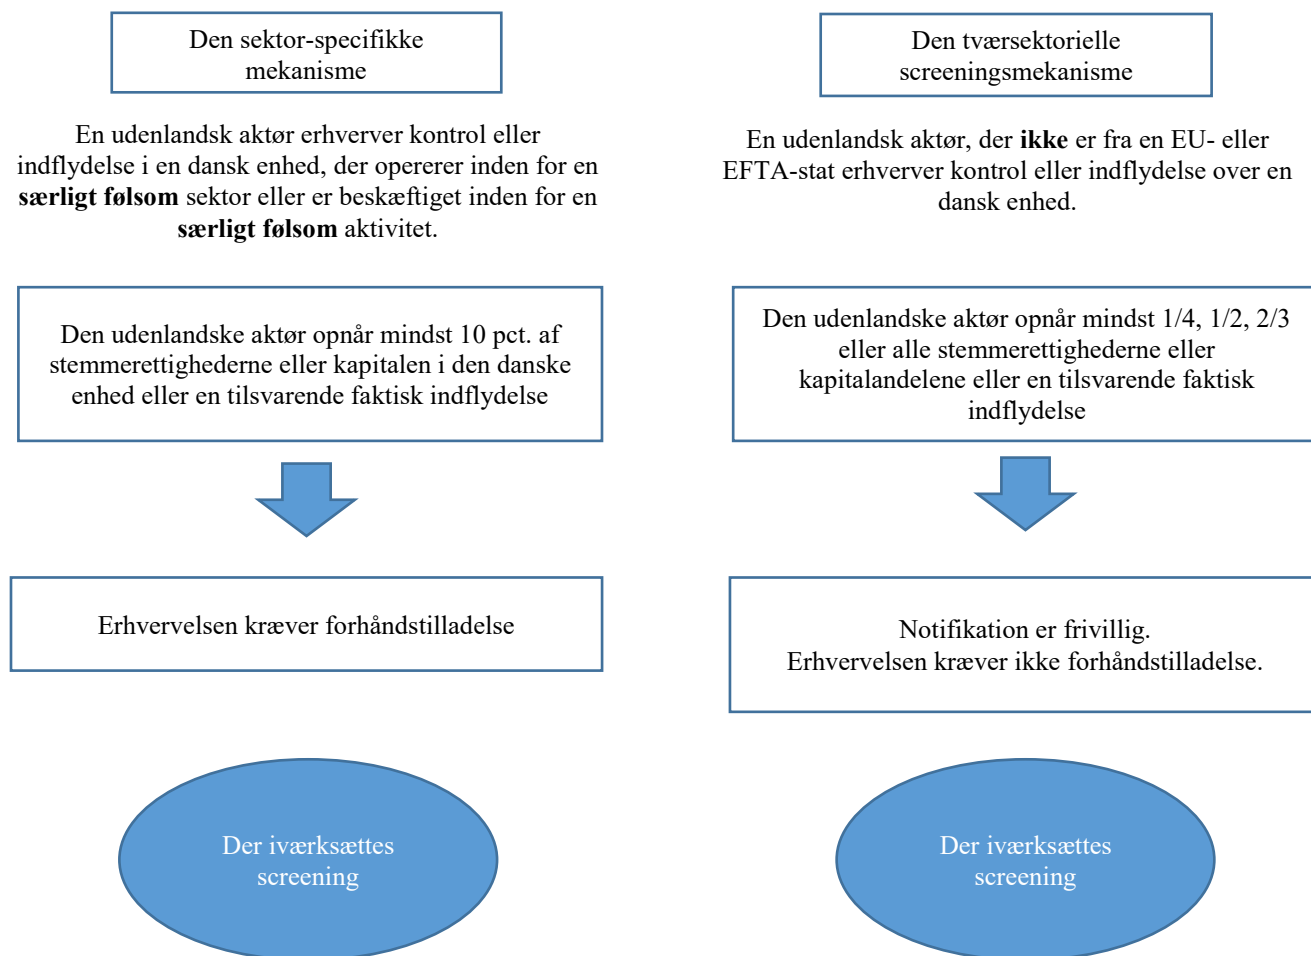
Den sektor-specifikke mekanisme

En udenlandsk aktør erhverver kontrol eller indflydelse i en dansk enhed, der opererer inden for en **særligt følsom** sektor eller er beskæftiget inden for en **særligt følsom** aktivitet.

Den udenlandske aktør opnår mindst 10 pct. af stemmerettighederne eller kapitalen i den danske enhed eller en tilsvarende faktisk indflydelse

Erhvervelsen kræver forhåndstilladelse

Der iværksættes screening

Den tværsektorielle screeningsmekanisme

En udenlandsk aktør, der **ikke** er fra en EU- eller EFTA-stat erhverver kontrol eller indflydelse over en dansk enhed.

Den udenlandske aktør opnår mindst 1/4, 1/2, 2/3 eller alle stemmerettighederne eller kapitalandelene eller en tilsvarende faktisk indflydelse

Notifikation er frivillig.
Erhvervelsen kræver ikke forhåndstilladelse.

Der iværksættes screening